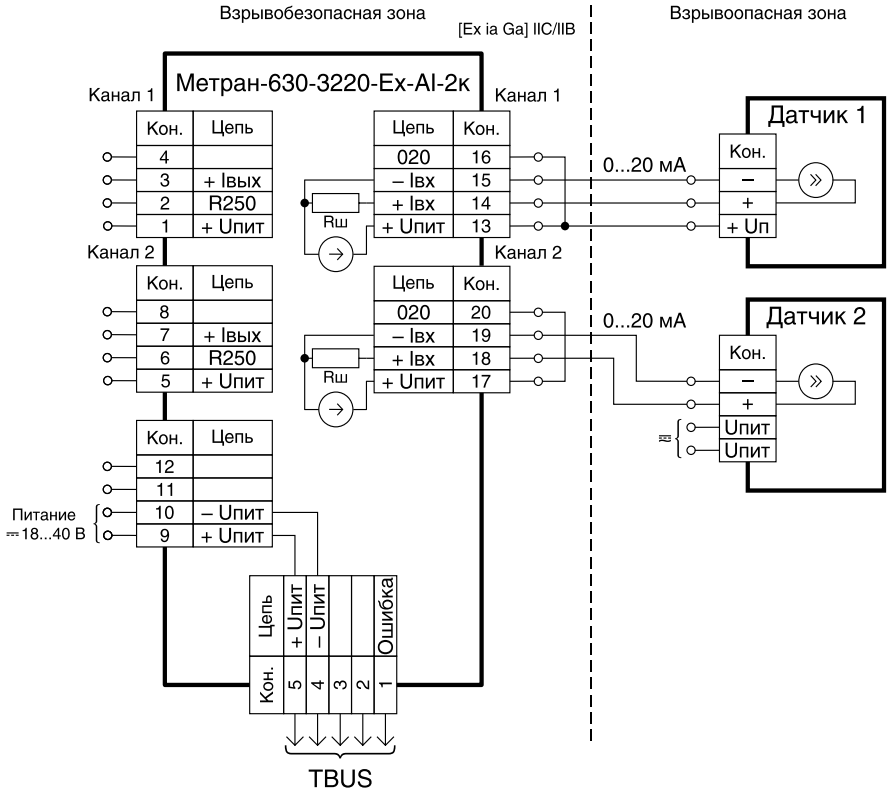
Взрывобезопасная зона

[Ex ia Ga] IIC/IIB

Взрывоопасная зона

Метран-630-3220-Ex-AI-2к

Канал 1

| Кон. | Цепь |
|---|---|
| 4 | |
| 3 | + Iвых |
| 2 | R250 |
| 1 | + Uпит |

Канал 1

| Цепь | Кон. |
|---|---|
| 020 | 16 |
| – Iвх | 15 |
| + Iвх | 14 |
| + Uпит | 13 |

Rш

0...20 мА

Датчик 1

| Кон. |
|---|
| – |
| + |
| + Uп |

Канал 2

| Кон. | Цепь |
|---|---|
| 8 | |
| 7 | + Iвых |
| 6 | R250 |
| 5 | + Uпит |

Канал 2

| Цепь | Кон. |
|---|---|
| 020 | 20 |
| – Iвх | 19 |
| + Iвх | 18 |
| + Uпит | 17 |

Rш

0...20 мА

Датчик 2

| Кон. |
|---|
| – |
| + |
| Uпит |
| Uпит |

| Кон. | Цепь |
|---|---|
| 12 | |
| 11 | |
| 10 | – Uпит |
| 9 | + Uпит |

Питание
⎓18...40 В

| Цепь | + Uпит | – Uпит | | | Ошибка |
|---|---|---|---|---|---|
| Кон. | 5 | 4 | 3 | 2 | 1 |

TBUS